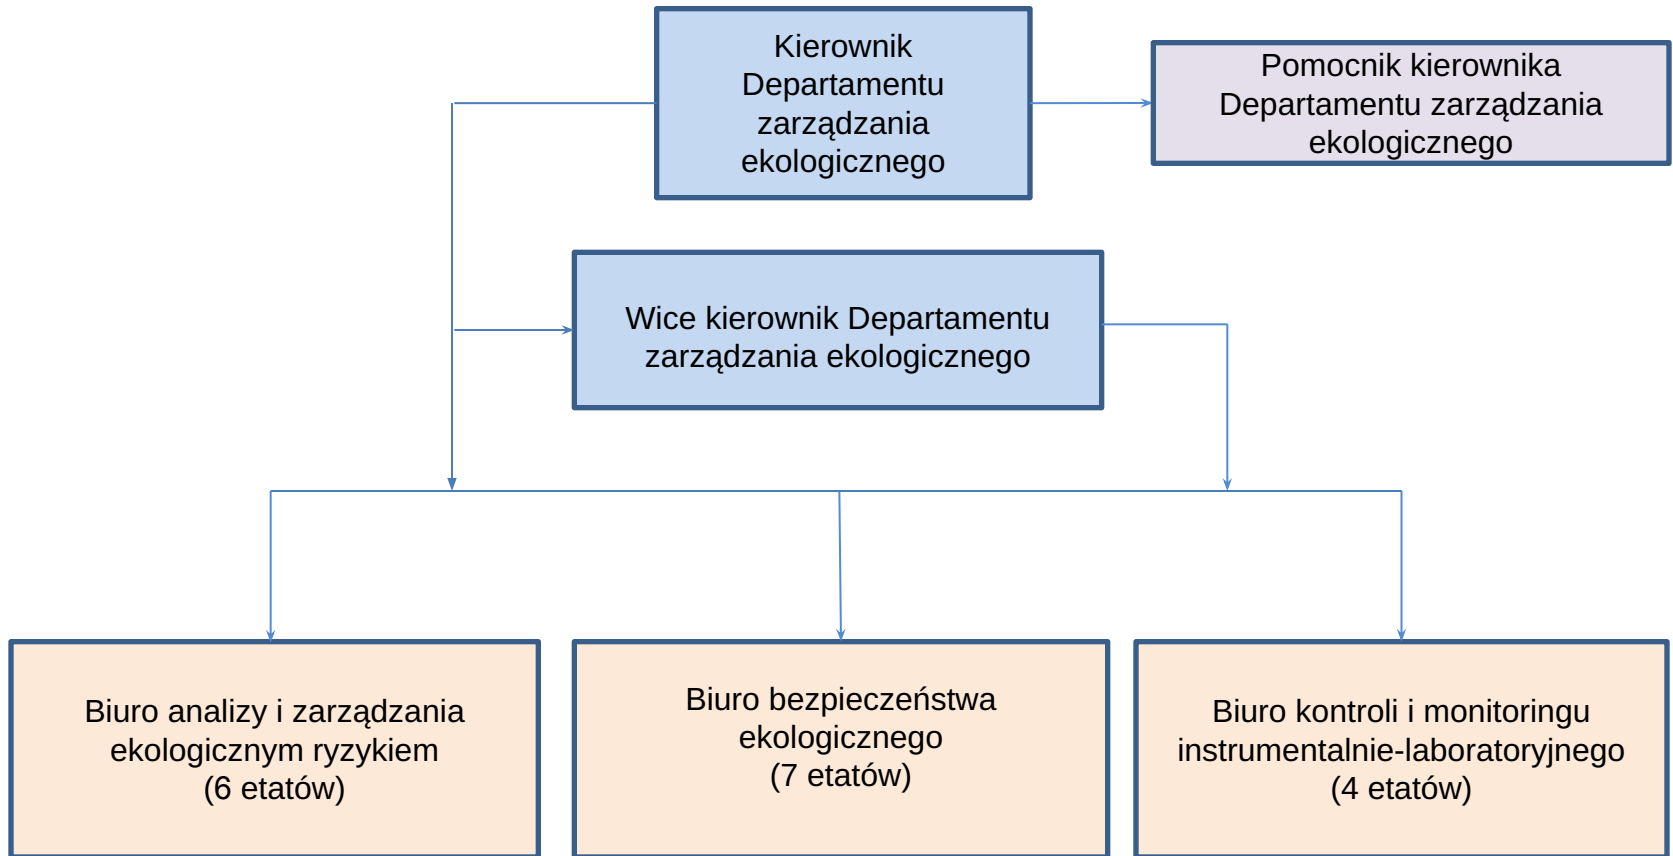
Kierownik Departamentu zarządzania ekologicznego

Pomocnik kierownika Departamentu zarządzania ekologicznego

Wice kierownik Departamentu zarządzania ekologicznego

Biuro analizy i zarządzania ekologicznym ryzykiem (6 etatów)

Biuro bezpieczeństwa ekologicznego (7 etatów)

Biuro kontroli i monitoringu instrumentalnie-laboratoryjnego (4 etatów)